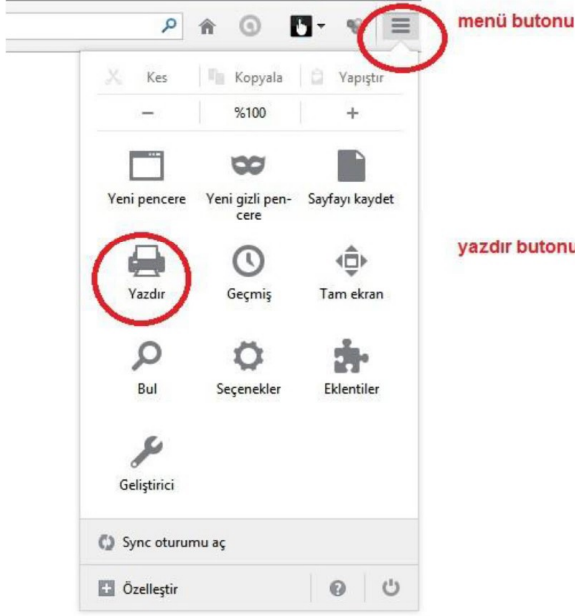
menü butonu

Kes
Kopyala
Yapıştır

−
%100
+

Yeni pencere
Yeni gizli pencere
Sayfayı kaydet

yazdır butonu

Yazdır
Geçmiş
Tam ekran

Bul
Seçenekler
Eklentiler

Geliştirici

Sync oturumu aç

Özelleştir